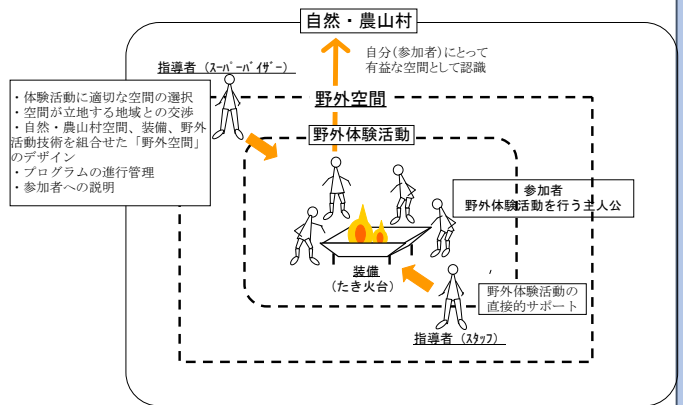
自然・農山村

指導者（ｽｰﾊﾟｰﾊﾞｲｻﾞｰ）

自分（参加者）にとって有益な空間として認識

・体験活動に適切な空間の選択
・空間が立地する地域との交渉
・自然・農山村空間、装備、野外活動技術を組合せた「野外空間」のデザイン
・プログラムの進行管理
・参加者への説明

野外空間

野外体験活動

参加者
野外体験活動を行う主人公

装備
（たき火台）

野外体験活動の直接的サポート

指導者（ｽﾀｯﾌ）